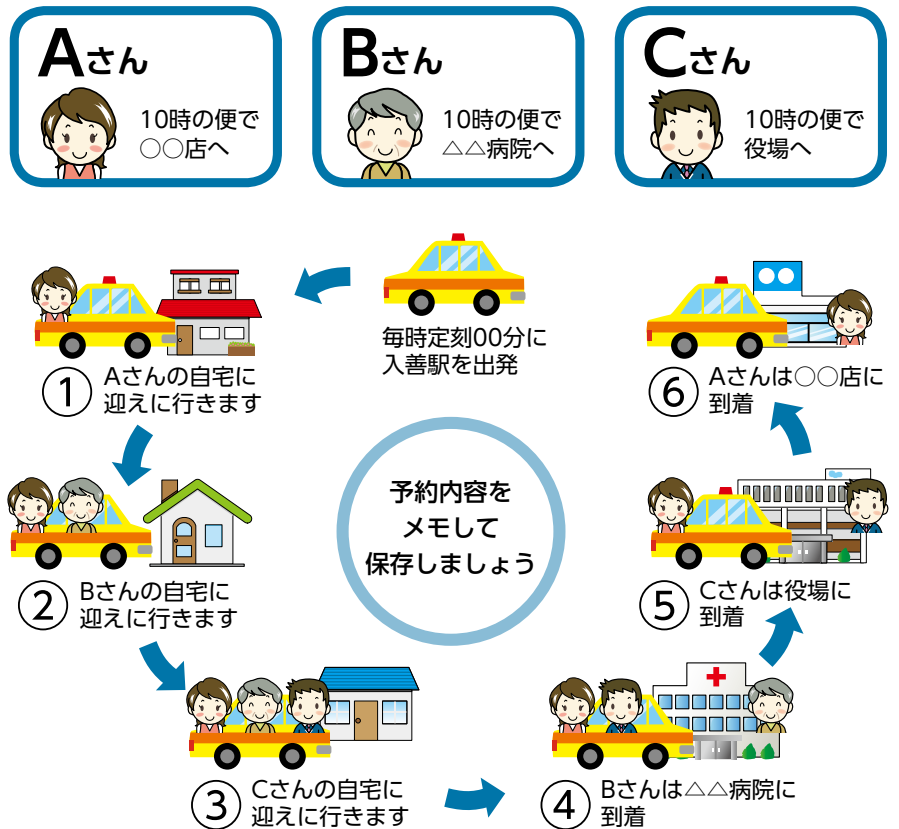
Aさん
10時の便で
○○店へ

Bさん
10時の便で
△△病院へ

Cさん
10時の便で
役場へ

毎時定刻00分に
入善駅を出発

① Aさんの自宅に迎えに行きます

② Bさんの自宅に迎えに行きます

③ Cさんの自宅に迎えに行きます

④ Bさんは△△病院に到着

⑤ Cさんは役場に到着

⑥ Aさんは○○店に到着

予約内容を
メモして
保存しましょう